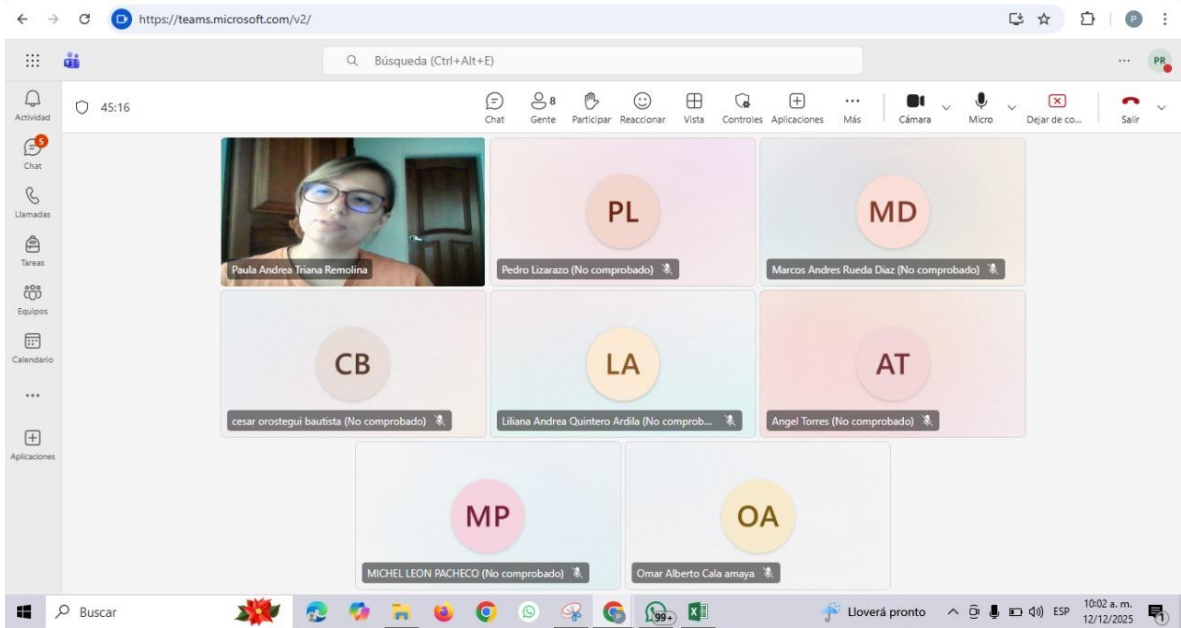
https://teams.microsoft.com/v2/

Búsqueda (Ctrl+Alt+E)

PR

Actividad
5
Chat
Llamadas
Tareas
Equipos
Calendario
...
Aplicaciones

45:16

Chat
8
Gente
Participar
Reaccionar
Vista
Controles
Aplicaciones
Más
Cámara
Micro
Dejar de co...
Salir

Paula Andrea Triana Remolina

PL
Pedro Lizarazo (No comprobado)

MD
Marcos Andres Rueda Diaz (No comprobado)

CB
cesar orostegui bautista (No comprobado)

LA
Liliana Andrea Quintero Ardila (No comprob...

AT
Angel Torres (No comprobado)

MP
MICHEL LEON PACHECO (No comprobado)

OA
Omar Alberto Cala amaya

Buscar
99+
Lloverá pronto
ESP
10:02 a. m.
12/12/2025
1